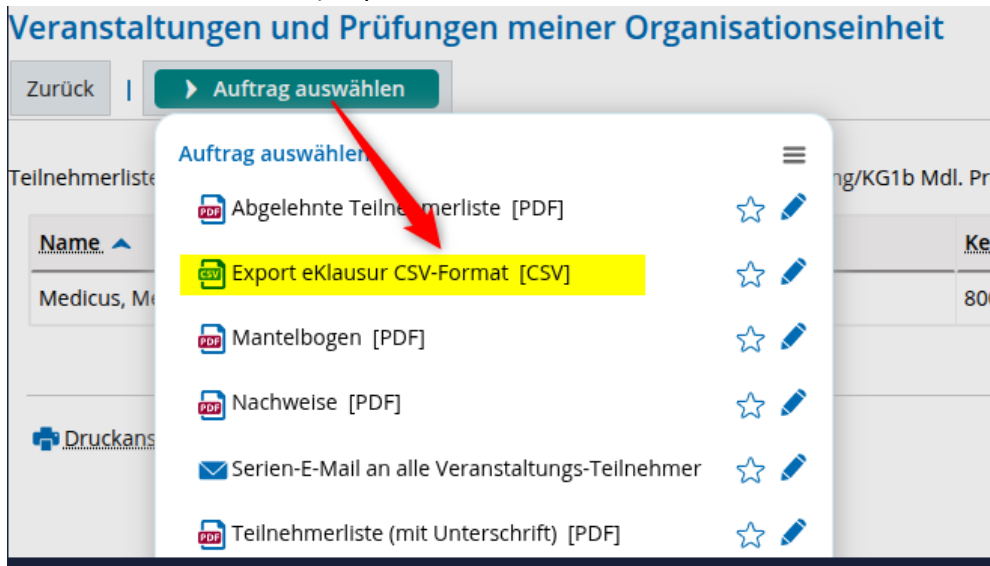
Veranstaltungen und Prüfungen meiner Organisationseinheit

Zurück | Auftrag auswählen

Teilnehmerliste

ng/KG1b Mdl. Pr

Name

Ke

Medicus, Me

800

Druckans

Auftrag auswählen

PDF Abgelehnte Teilnehmerliste [PDF]

CSV Export eKlausur CSV-Format [CSV]

PDF Mantelbogen [PDF]

PDF Nachweise [PDF]

Serien-E-Mail an alle Veranstaltungs-Teilnehmer

PDF Teilnehmerliste (mit Unterschrift) [PDF]